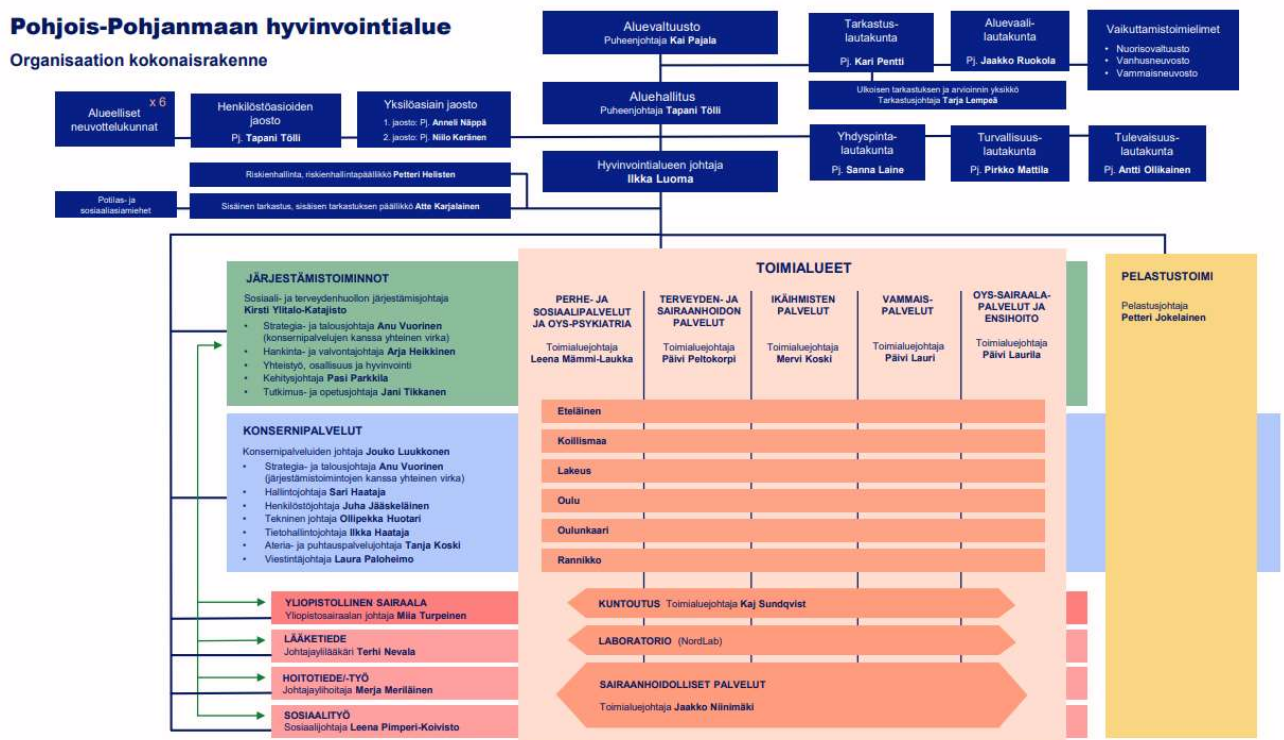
Pohjois-Pohjanmaan hyvinvointialue
Organisaation kokonaisrakenne

Aluevaltuusto
Puheenjohtaja Kai Pajala

Tarkastus-lautakunta
Pj. Kari Pentti

Aluevaali-lautakunta
Pj. Jaakko Ruokola

Vaikuttamistoimielimet
• Nuorisovaltuusto
• Vanhusneuvosto
• Vammaisneuvosto

Ulkoisen tarkastuksen ja arvioinnin yksikkö
Tarkastusjohtaja Tarja Lempeä

Alueelliset neuvottelukunnat x 6

Henkilöstöasioiden jaosto
Pj. Tapani Tölli

Yksilöasiain jaosto
1. jaosto: Pj. Anneli Näppä
2. jaosto: Pj. Niilo Keränen

Aluehallitus
Puheenjohtaja Tapani Tölli

Yhdyspinta-lautakunta
Pj. Sanna Laine

Turvallisuus-lautakunta
Pj. Pirkko Mattila

Tulevaisuus-lautakunta
Pj. Antti Ollikainen

Hyvinvointialueen johtaja
Ilkka Luoma

Riskienhallinta, riskienhallintapäällikkö Petteri Helisten

Potilas- ja sosiaaliasiamiehet

Sisäinen tarkastus, sisäisen tarkastuksen päällikkö Atte Karjalainen

JÄRJESTÄMISTOIMINNOT
Sosiaali- ja terveydenhuollon järjestämisjohtaja Kirsti Ylitalo-Katajisto
• Strategia- ja talousjohtaja Anu Vuorinen (konsernipalvelujen kanssa yhteinen virka)
• Hankinta- ja valvontajohtaja Arja Heikkinen
• Yhteistyö, osallisuus ja hyvinvointi
• Kehitysjohtaja Pasi Parkkila
• Tutkimus- ja opetusjohtaja Jani Tikkanen

KONSERNIPALVELUT
Konsernipalveluiden johtaja Jouko Luukkonen
• Strategia- ja talousjohtaja Anu Vuorinen (järjestämistoimintojen kanssa yhteinen virka)
• Hallintojohtaja Sari Haataja
• Henkilöstöjohtaja Juha Jääskeläinen
• Tekninen johtaja Ollipekka Huotari
• Tietohallintojohtaja Ilkka Haataja
• Ateria- ja puhtauspalvelujohtaja Tanja Koski
• Viestintäjohtaja Laura Paloheimo

TOIMIALUEET

PERHE- JA SOSIAALIPALVELUT JA OYS-PSYKIATRIA
Toimialuejohtaja Leena Mämmi-Laukka

TERVEYDEN- JA SAIRAANHOIDON PALVELUT
Toimialuejohtaja Päivi Peltokorpi

IKÄIHMISTEN PALVELUT
Toimialuejohtaja Mervi Koski

VAMMAIS-PALVELUT
Toimialuejohtaja Päivi Lauri

OYS-SAIRAALA-PALVELUT JA ENSIHOITO
Toimialuejohtaja Päivi Laurila

Eteläinen
Koillismaa
Lakeus
Oulu
Oulunkaari
Rannikko

KUNTOUTUS Toimialuejohtaja Kaj Sundqvist
LABORATORIO (NordLab)
SAIRAANHOIDOLLISET PALVELUT
Toimialuejohtaja Jaakko Niinimäki

PELASTUSTOIMI
Pelastusjohtaja Petteri Jokelainen

YLIOPISTOLLINEN SAIRAALA
Yliopistosairaalan johtaja Mila Turpeinen

LÄÄKETIEDE
Johtajaylilääkäri Terhi Nevala

HOITOTIEDE/-TYÖ
Johtajaylihoitaja Merja Meriläinen

SOSIAALITYÖ
Sosiaalijohtaja Leena Pimperi-Koivisto